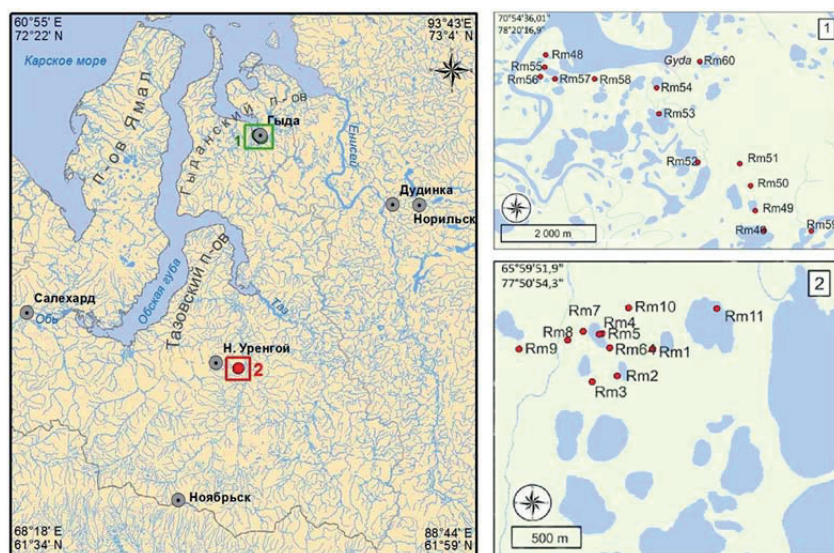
60°55' E
72°22' N

93°43'E
73°4' N

Карское море

П. ов Ямал

Гыданский п. ов

Гыда

1

Енисей

Дудинка

Норильск

Обская губа

Тазовский п. ов

Салехард

Обь

Таз

Н. Уренгой

2

Ноябрьск

68°18' E
61°34' N

88°44' E
61°59' N

70°54'36,01"
78°20'16,9"

1

Rm48

Rm55

Rm56

Rm57

Rm58

Gyda

Rm60

Rm54

Rm53

Rm52

Rm51

Rm50

Rm49

Rm40

Rm59

2 000 m

65°59'51,9"
77°50'54,3"

2

Rm7

Rm10

Rm11

Rm8

Rm4

Rm5

Rm9

Rm64

Rm1

Rm2

Rm3

500 m